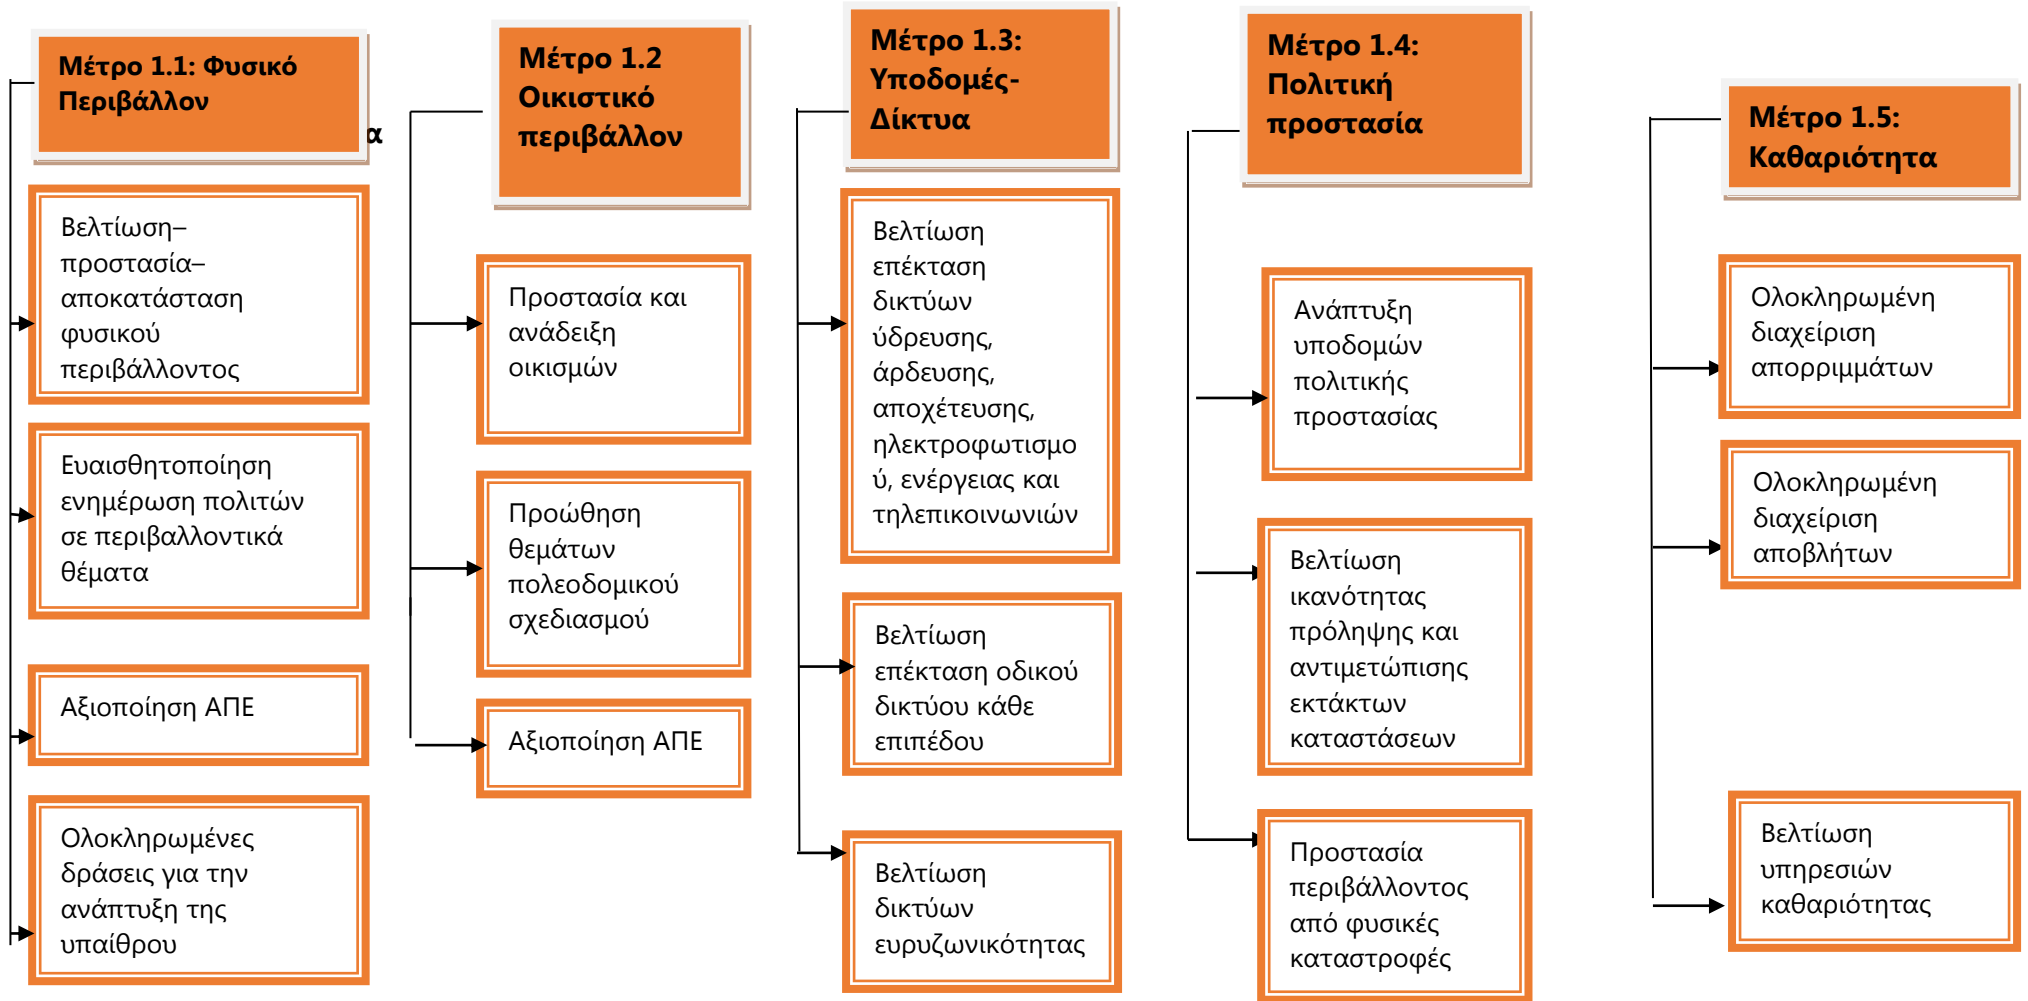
Μέτρο 1.1: Φυσικό Περιβάλλον

α

Βελτίωση–προστασία–αποκατάσταση φυσικού περιβάλλοντος

Ευαισθητοποίηση ενημέρωση πολιτών σε περιβαλλοντικά θέματα

Αξιοποίηση ΑΠΕ

Ολοκληρωμένες δράσεις για την ανάπτυξη της υπαίθρου

Μέτρο 1.2 Οικιστικό περιβάλλον

Προστασία και ανάδειξη οικισμών

Προώθηση θεμάτων πολεοδομικού σχεδιασμού

Αξιοποίηση ΑΠΕ

Μέτρο 1.3: Υποδομές-Δίκτυα

Βελτίωση επέκταση δικτύων ύδρευσης, άρδευσης, αποχέτευσης, ηλεκτροφωτισμού, ενέργειας και τηλεπικοινωνιών

Βελτίωση επέκταση οδικού δικτύου κάθε επιπέδου

Βελτίωση δικτύων ευρυζωνικότητας

Μέτρο 1.4: Πολιτική προστασία

Ανάπτυξη υποδομών πολιτικής προστασίας

Βελτίωση ικανότητας πρόληψης και αντιμετώπισης εκτάκτων καταστάσεων

Προστασία περιβάλλοντος από φυσικές καταστροφές

Μέτρο 1.5: Καθαριότητα

Ολοκληρωμένη διαχείριση απορριμμάτων

Ολοκληρωμένη διαχείριση αποβλήτων

Βελτίωση υπηρεσιών καθαριότητας